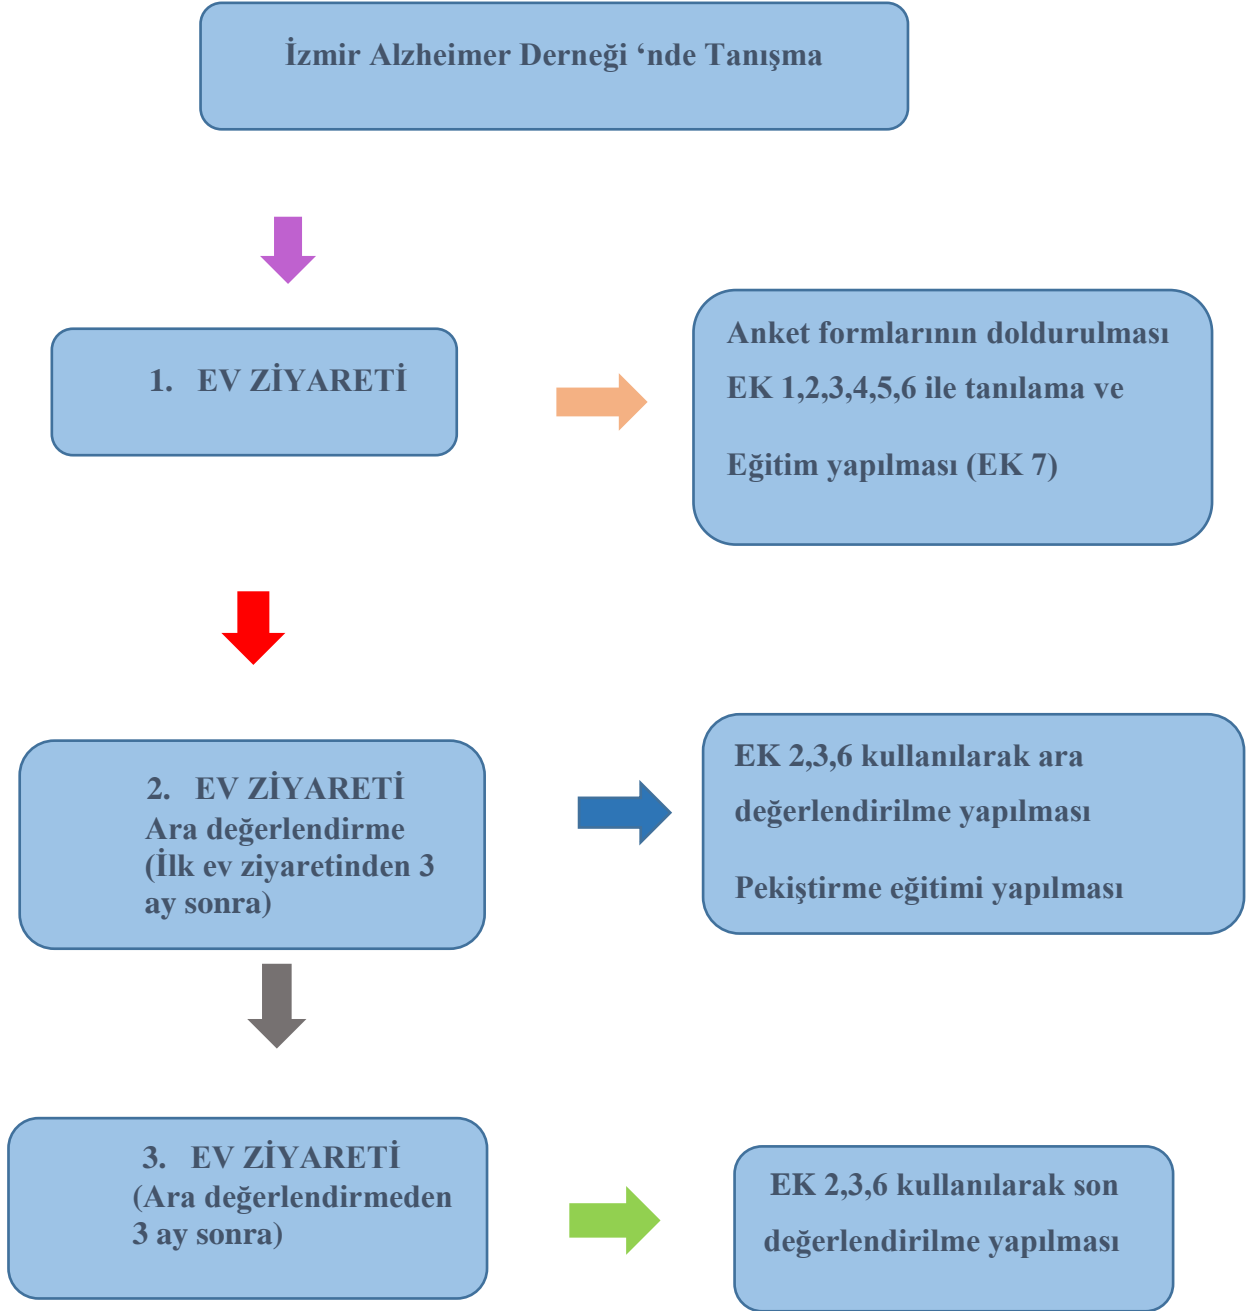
İzmir Alzheimer Derneği ‘nde Tanışma

1. EV ZİYARETİ

Anket formlarının doldurulması EK 1,2,3,4,5,6 ile tanılama ve

Eğitim yapılması (EK 7)

2. EV ZİYARETİ
Ara değerlendirme
(İlk ev ziyaretinden 3 ay sonra)

EK 2,3,6 kullanılarak ara değerlendirilme yapılması

Pekiştirme eğitimi yapılması

3. EV ZİYARETİ
(Ara değerlendirmeden 3 ay sonra)

EK 2,3,6 kullanılarak son değerlendirilme yapılması